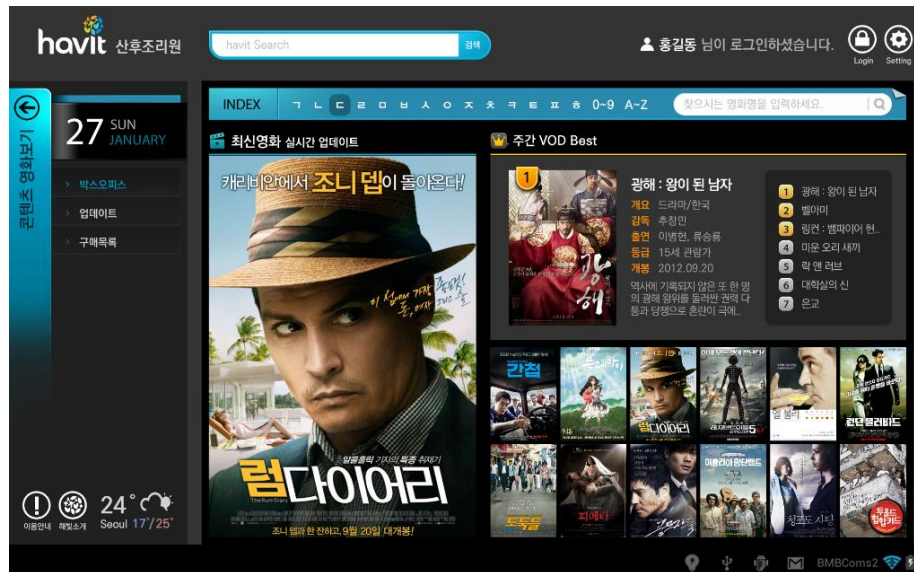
havit 산후조리원

havit Search 검색

홍길동 님이 로그인하셨습니다.

Login Setting

콘텐츠 영화보기

27 SUN JANUARY

› 박스오피스
› 업데이트
› 구매목록

INDEX ㄱ ㄴ ㄷ ㄹ ㅁ ㅂ ㅅ ㅇ ㅈ ㅊ ㅋ ㅌ ㅍ ㅎ 0~9 A~Z

찾으시는 영화명을 입력하세요.

최신영화 실시간 업데이트

캐리비안에서 조니 뎁이 돌아온다!

이 섬에선 거짓 같은 진실만!

럼다이어리

The Rum Diary

조니 뎁과 한 잔하고, 9월 20일 대개봉!

주간 VOD Best

1

광해 : 왕이 된 남자
개요 드라마/한국
감독 추창민
출연 이병헌, 류승룡
등급 15세 관람가
개봉 2012.09.20
역사에 기록되지 않은 또 한 명의 광해 왕위를 둘러싼 권력 다툼과 당쟁으로 혼란이 극에..

1 광해 : 왕이 된 남자
2 벨이미
3 링컨 : 뱀파이어 헌..
4 미운 오리 새끼
5 락 앤 러브
6 대학살의 신
7 은교

간첩
럼다이어리
런던 블러바드
도둑들
피에타

이용안내 해빛소개 24° Seoul 17°/25°

BMBComs2